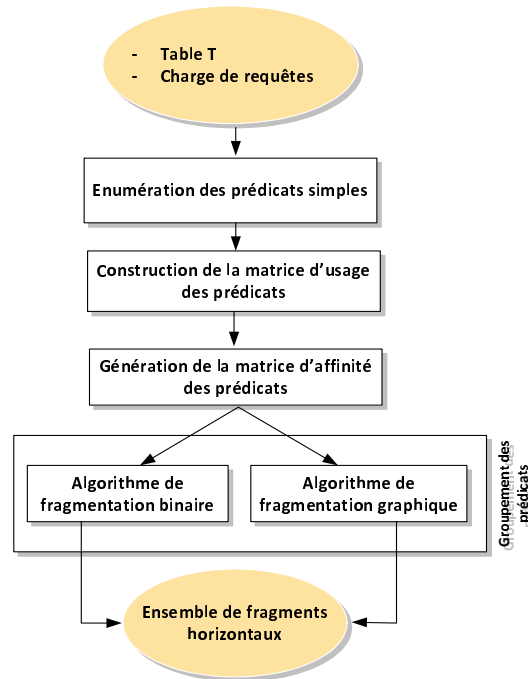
- Table T
- Charge de requêtes

Enumération des prédicats simples

Construction de la matrice d'usage des prédicats

Génération de la matrice d'affinité des prédicats

Algorithme de fragmentation binaire

Algorithme de fragmentation graphique

Groupement des prédicats

Ensemble de fragments horizontaux